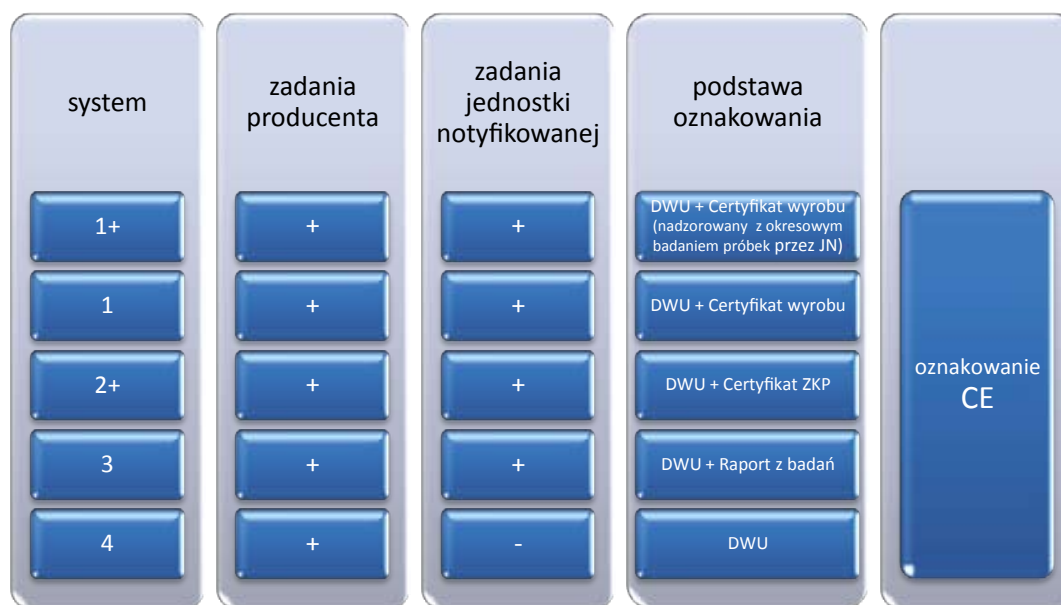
| system | zadania producenta | zadania jednostki notyfikowanej | podstawa oznakowania | |
|---|---|---|---|---|
| 1+ | + | + | DWU + Certyfikat wyrobu (nadzorowany z okresowym badaniem próbek przez JN) | oznakowanie CE |
| 1 | + | + | DWU + Certyfikat wyrobu | |
| 2+ | + | + | DWU + Certyfikat ZKP | |
| 3 | + | + | DWU + Raport z badań | |
| 4 | + | - | DWU | |